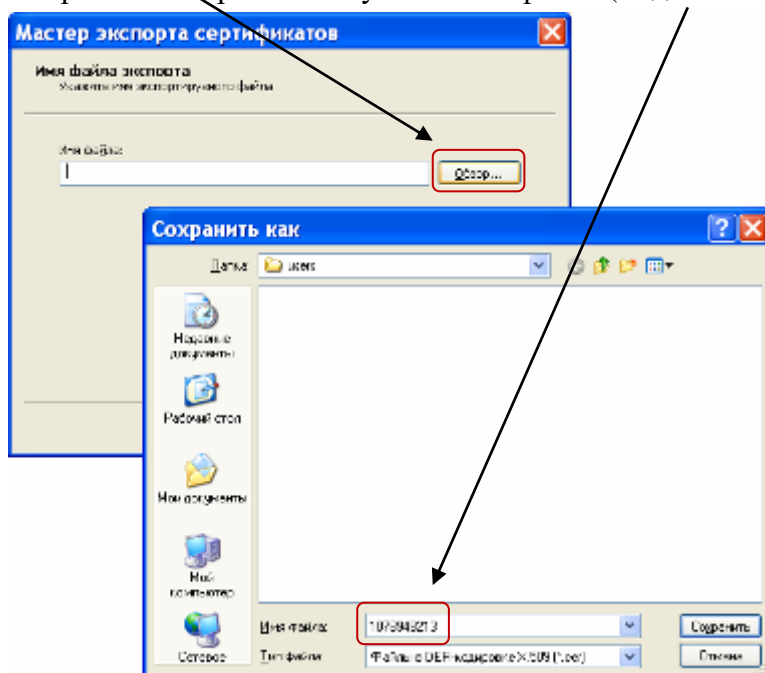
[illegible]

Мастер экспорта сертификатов

Имя файла экспорта
Укажите имя экспортируемого файла

Имя файла:

Обзор...

Сохранить как

Папка: users

Недавние документы

Рабочий стол

Мои документы

Мой компьютер

Сетевое

Имя файла: 107894321 3

Тип файла: Файлы в DER-кодировке X.509 (*.cer)

Сохранить

Отмена